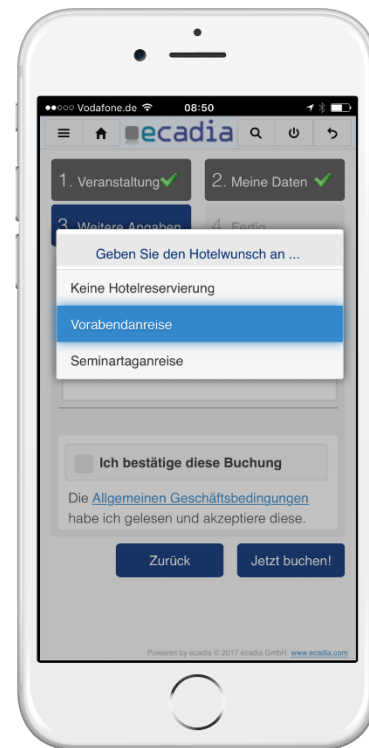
●●○○○ Vodafone.de 08:50

ecadia

1. Veranstaltung

2. Meine Daten

3. Weitere Angaben

4. Fertig

Geben Sie den Hotelwunsch an ...

Keine Hotelreservierung

Vorabendanreise

Seminartaganreise

Ich bestätige diese Buchung

Die Allgemeinen Geschäftsbedingungen habe ich gelesen und akzeptiere diese.

Zurück

Jetzt buchen!

Powered by ecadia © 2017 ecadia GmbH www.ecadia.com